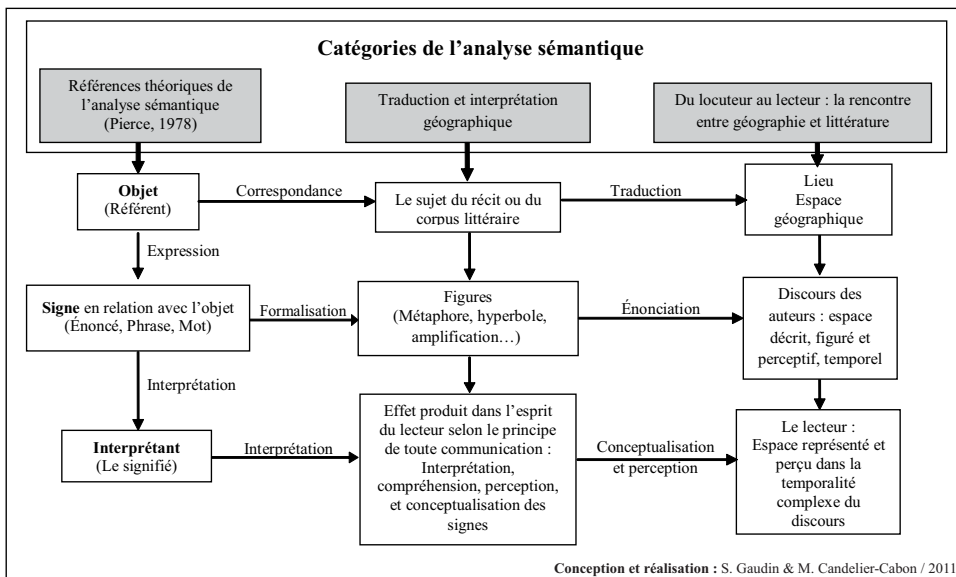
Catégories de l'analyse sémantique

Références théoriques de l'analyse sémantique (Pierce, 1978)

Traduction et interprétation géographique

Du locuteur au lecteur : la rencontre entre géographie et littérature

Objet (Référent)

Correspondance

Le sujet du récit ou du corpus littéraire

Traduction

Lieu Espace géographique

Expression

Signe en relation avec l'objet (Énoncé, Phrase, Mot)

Formalisation

Figures (Métaphore, hyperbole, amplification…)

Énonciation

Discours des auteurs : espace décrit, figuré et perceptif, temporel

Interprétation

Interprétant (Le signifié)

Interprétation

Effet produit dans l'esprit du lecteur selon le principe de toute communication : Interprétation, compréhension, perception, et conceptualisation des signes

Conceptualisation et perception

Le lecteur : Espace représenté et perçu dans la temporalité complexe du discours

Conception et réalisation : S. Gaudin & M. Candelier-Cabon / 2011